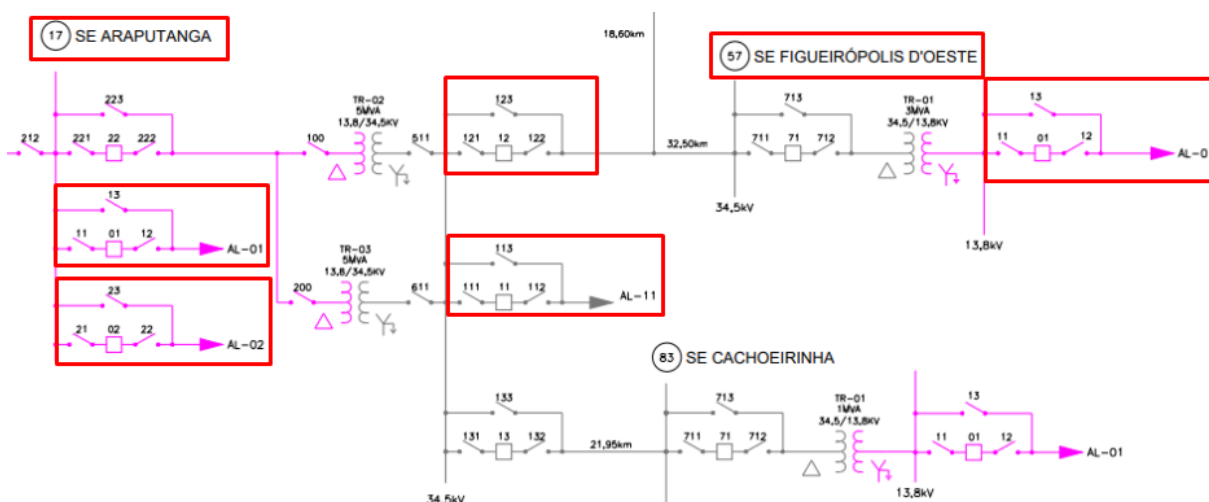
17 SE ARAPUTANGA

18,60km

57 SE FIGUEIRÓPOLIS D'OESTE

223

212 221 22 222

100

TR-02
5MVA
13,8/34,5KV

511

123

121 12 122

32,50km

713

711 71 712

TR-01
3MVA
34,5/13,8KV

13

11 01 12

AL-0

34,5kV

13,8kV

13

11 01 12

AL-01

TR-03
5MVA
13,8/34,5KV

113

111 11 112

AL-11

200

611

23

21 02 22

AL-02

83 SE CACHOEIRINHA

133

131 13 132

21,95km

713

711 71 712

TR-01
1MVA
34,5/13,8KV

13

11 01 12

AL-01

34,5kV

13,8kV